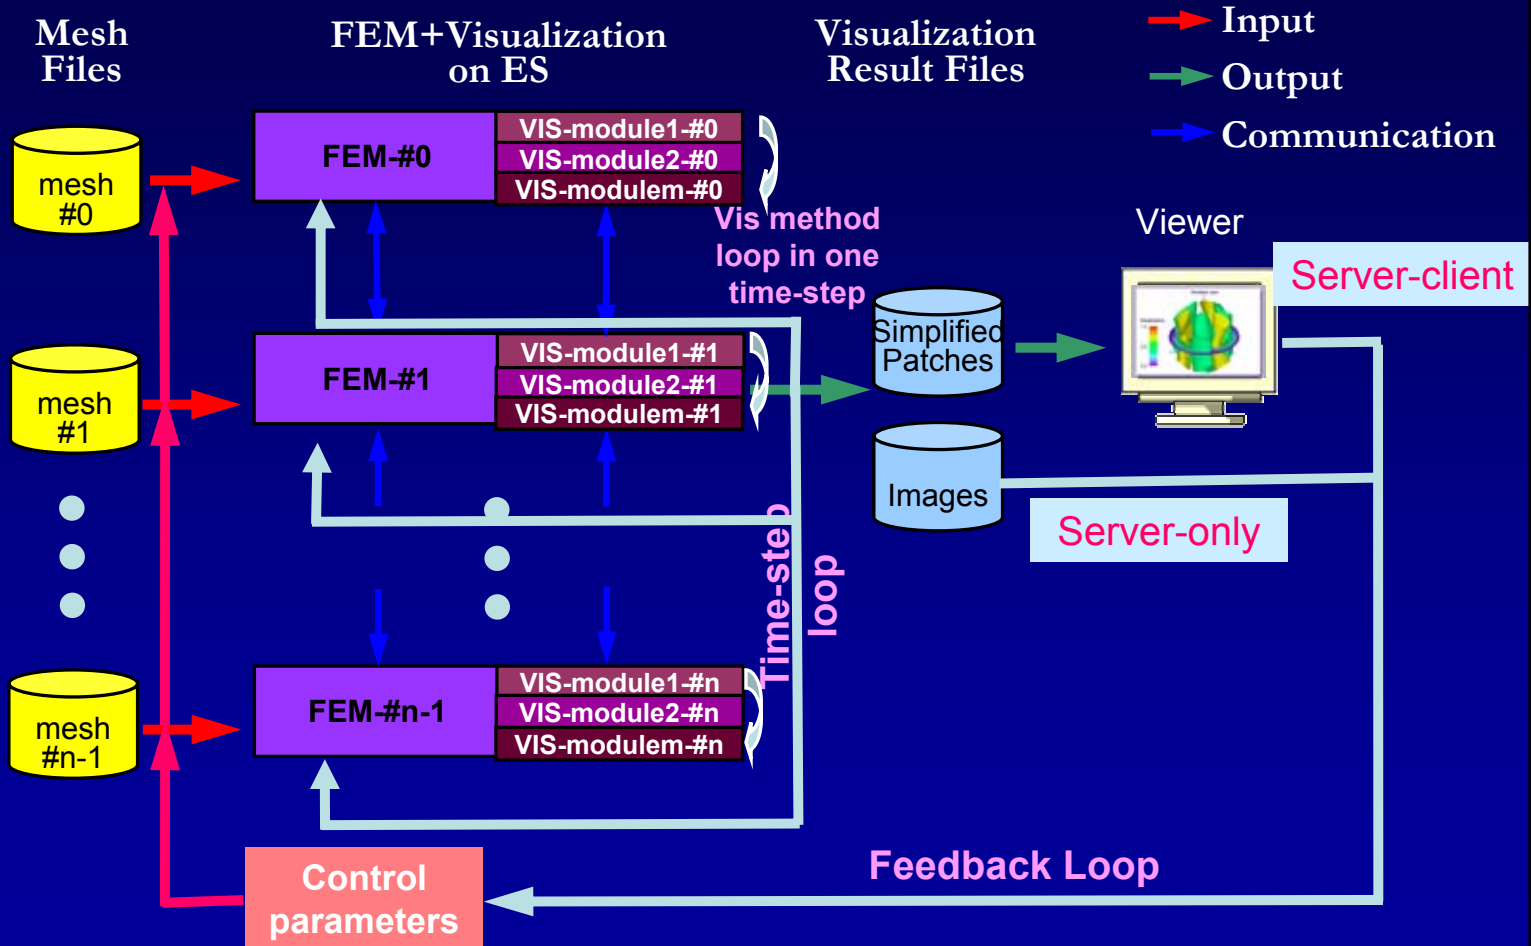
Mesh Files

FEM+Visualization on ES

Visualization Result Files

Input

Output

Communication

mesh #0

FEM-#0

VIS-module1-#0

VIS-module2-#0

VIS-modulem-#0

Vis method loop in one time-step

Viewer

Server-client

Simplified Patches

mesh #1

FEM-#1

VIS-module1-#1

VIS-module2-#1

VIS-modulem-#1

Images

Server-only

Time-step loop

mesh #n-1

FEM-#n-1

VIS-module1-#n

VIS-module2-#n

VIS-modulem-#n

Feedback Loop

Control parameters